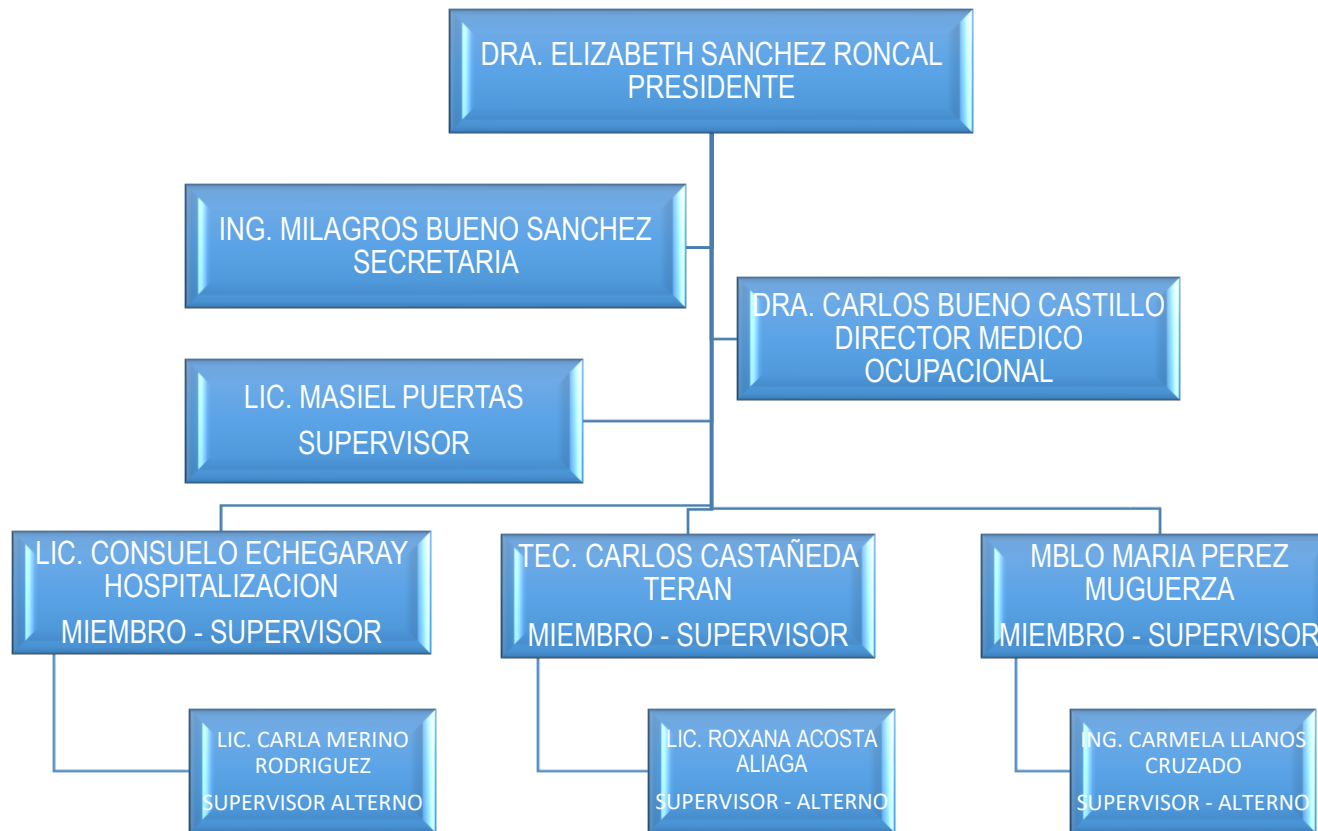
DRA. ELIZABETH SANCHEZ RONCAL
PRESIDENTE

ING. MILAGROS BUENO SANCHEZ
SECRETARIA

DRA. CARLOS BUENO CASTILLO
DIRECTOR MEDICO
OCUPACIONAL

LIC. MASIEL PUERTAS
SUPERVISOR

LIC. CONSUELO ECHEGARAY
HOSPITALIZACION
MIEMBRO - SUPERVISOR

TEC. CARLOS CASTAÑEDA
TERAN
MIEMBRO - SUPERVISOR

MBLO MARIA PEREZ
MUGUERZA
MIEMBRO - SUPERVISOR

LIC. CARLA MERINO
RODRIGUEZ
SUPERVISOR ALTERNO

LIC. ROXANA ACOSTA
ALIAGA
SUPERVISOR - ALTERNO

ING. CARMELA LLANOS
CRUZADO
SUPERVISOR - ALTERNO